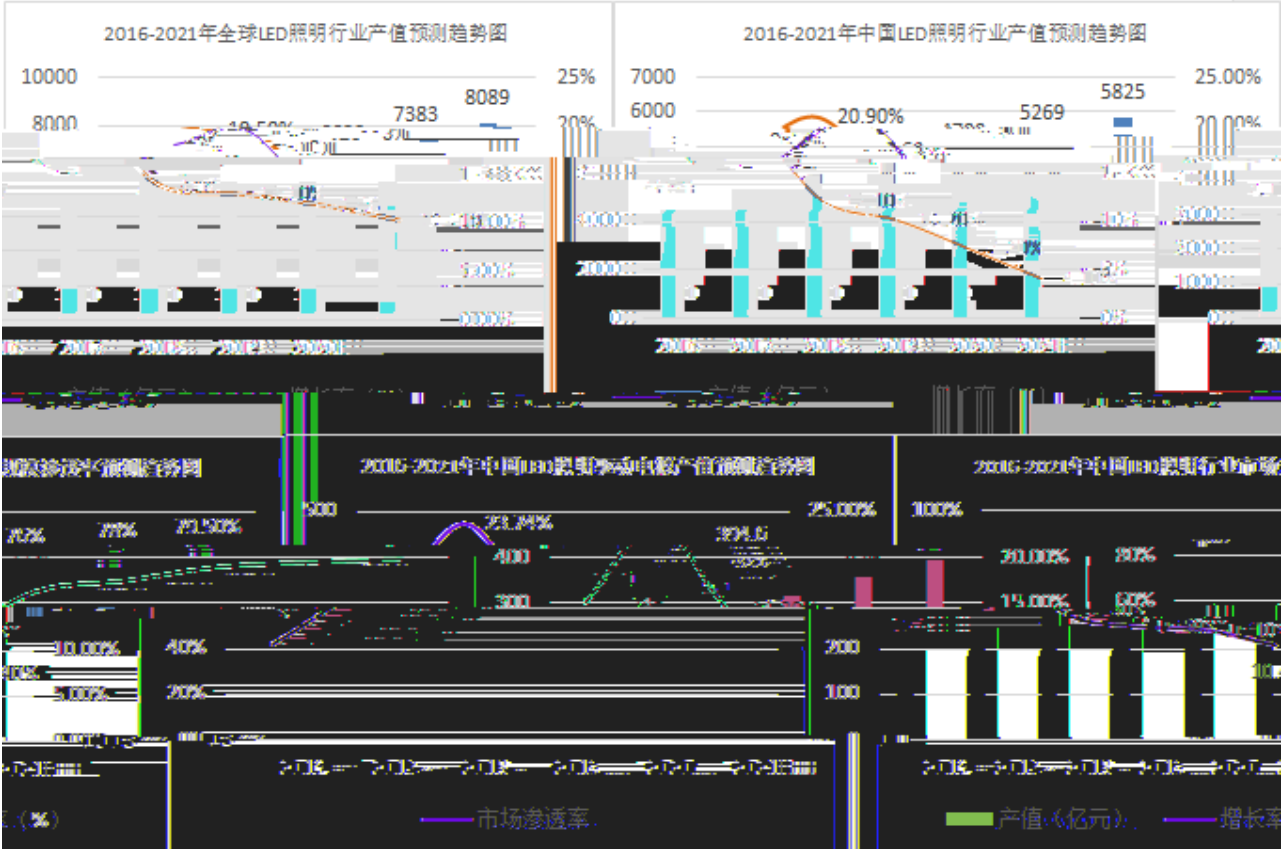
2016-2021年全球LED照明行业产值预测趋势图

10000
8000
7383
8089
25%
20%

2016-2021年中国LED照明行业产值预测趋势图

7000
6000
20.90%
5269
5825
25.00%
20.00%
2000
0
2016
2017
2018
2019
2020
2021
产值（亿元）
增长率

2016-2021年中国LED照明驱动电源产值预测趋势图

500
25.00%
400
300
200
100
20.00%
15.00%
10.00%
5.00%
40%
20%
市场渗透率

2016-2021年中国LED照明行业市场

100%
80%
60%
产值（亿元）
增长率